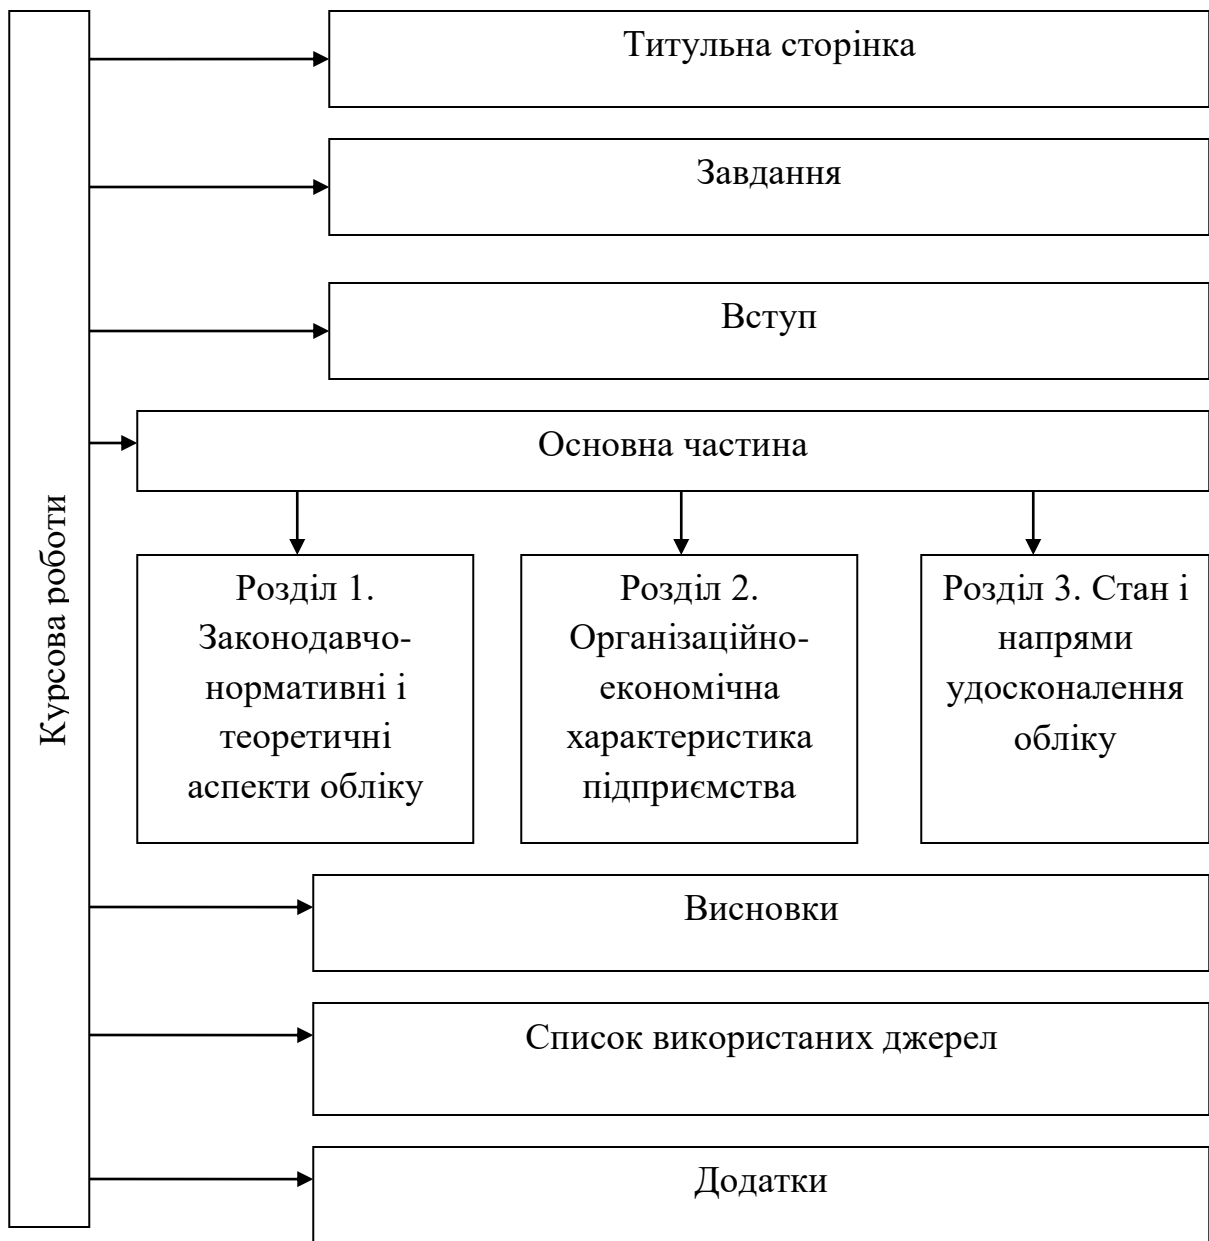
Курсова роботи

Титульна сторінка

Завдання

Вступ

Основна частина

Розділ 1. Законодавчо-нормативні і теоретичні аспекти обліку

Розділ 2. Організаційно-економічна характеристика підприємства

Розділ 3. Стан і напрями удосконалення обліку

Висновки

Список використаних джерел

Додатки